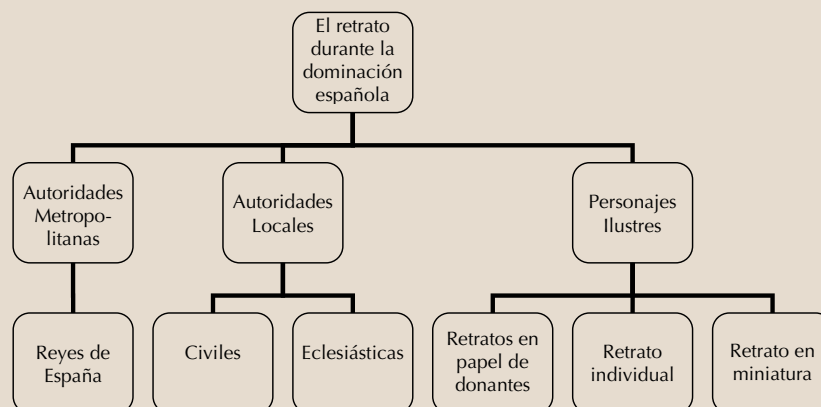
El retrato durante la dominación española

Autoridades Metropolitanas

Autoridades Locales

Personajes Ilustres

Reyes de España

Civiles

Eclesiásticas

Retratos en papel de donantes

Retrato individual

Retrato en miniatura